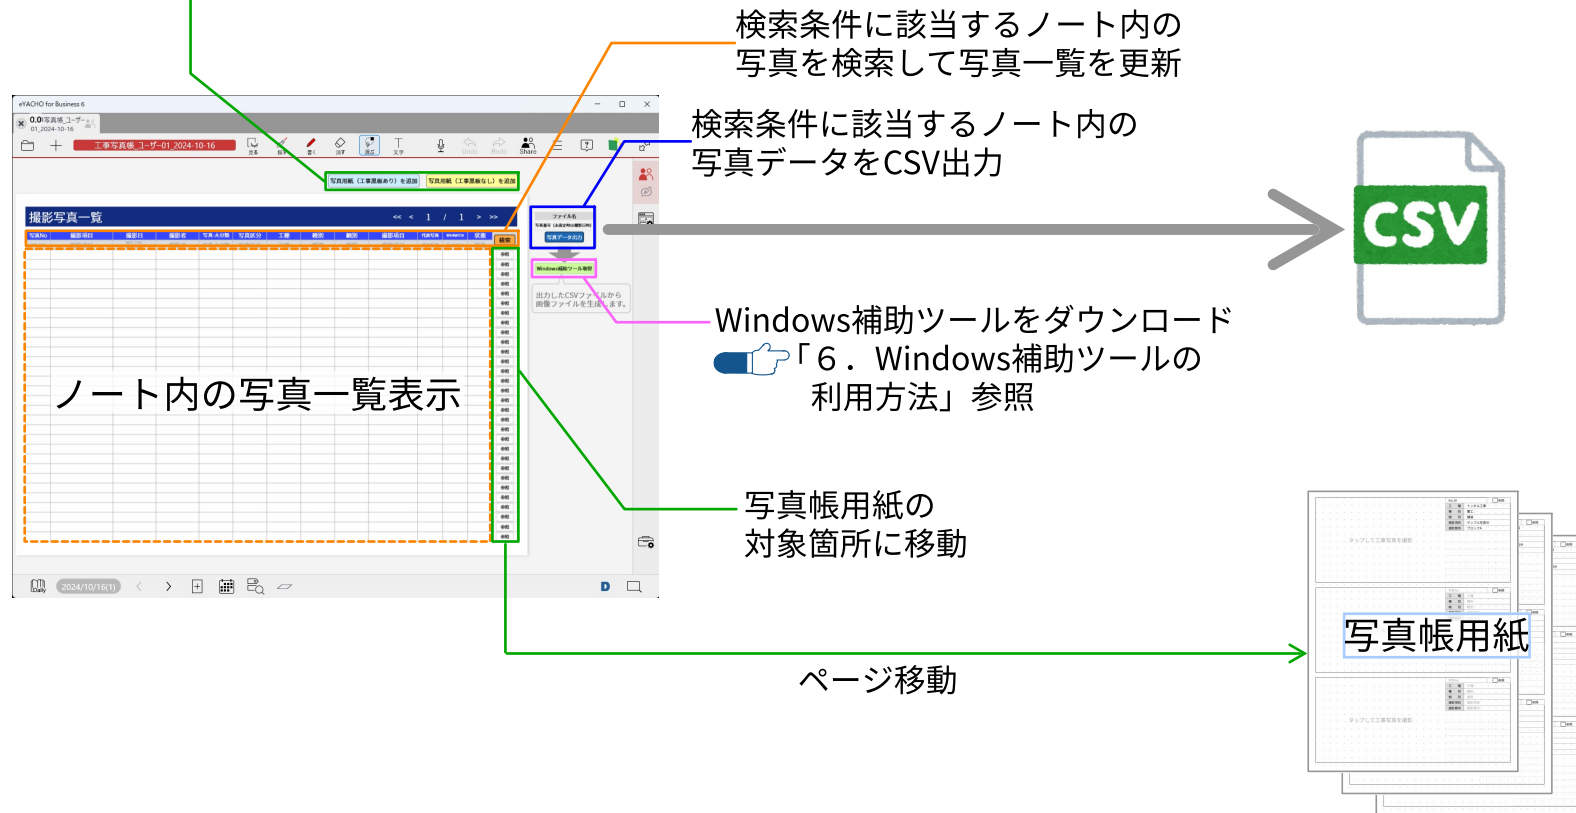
検索条件に該当するノート内の写真を検索して写真一覧を更新

検索条件に該当するノート内の写真データをCSV出力

eYACHO for Business 6

0.0!写真帳_ユーザー
01_2024-10-16

工事写真帳_ユーザー01_2024-10-16

写真用紙（工事黒板あり）を追加　写真用紙（工事黒板なし）を追加

撮影写真一覧

<< < 1 / 1 > >>

検索

ファイル名

写真データ出力

Windows補助ツール取得

出力したCSVファイルから画像ファイルを生成します。

CSV

Windows補助ツールをダウンロード

「６．Windows補助ツールの利用方法」参照

ノート内の写真一覧表示

写真帳用紙の対象箇所に移動

2024/10/16(1)

写真帳用紙

ページ移動